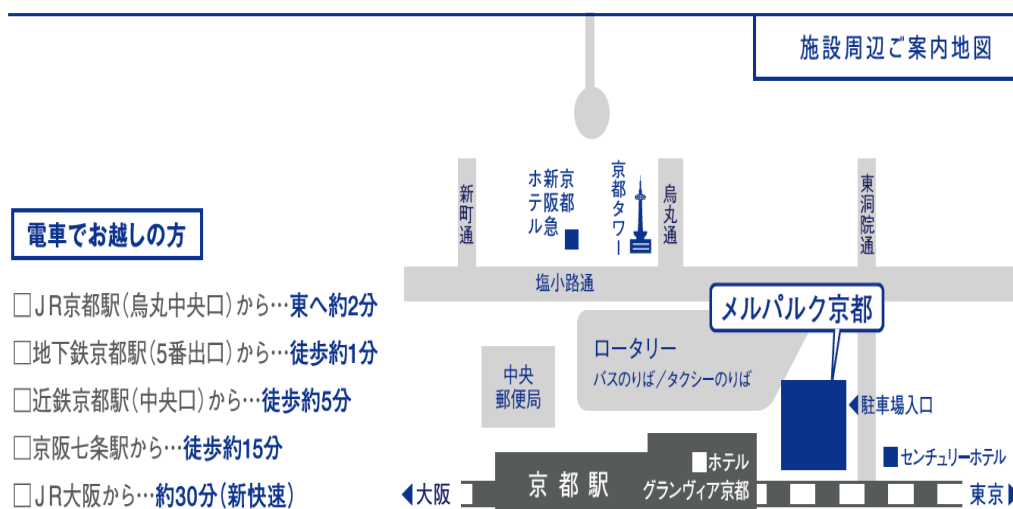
施設周辺ご案内地図

電車でお越しの方

□ＪＲ京都駅（烏丸中央口）から…東へ約2分
□地下鉄京都駅（5番出口）から…徒歩約1分
□近鉄京都駅（中央口）から…徒歩約5分
□京阪七条駅から…徒歩約15分
□ＪＲ大阪から…約30分（新快速）

新町通
新阪急ホテル京都
京都タワー
烏丸通
東洞院通
塩小路通
メルパルク京都
ロータリー
バスのりば／タクシーのりば
中央郵便局
駐車場入口
ホテルグランヴィア京都
センチュリーホテル
京都駅
大阪
東京